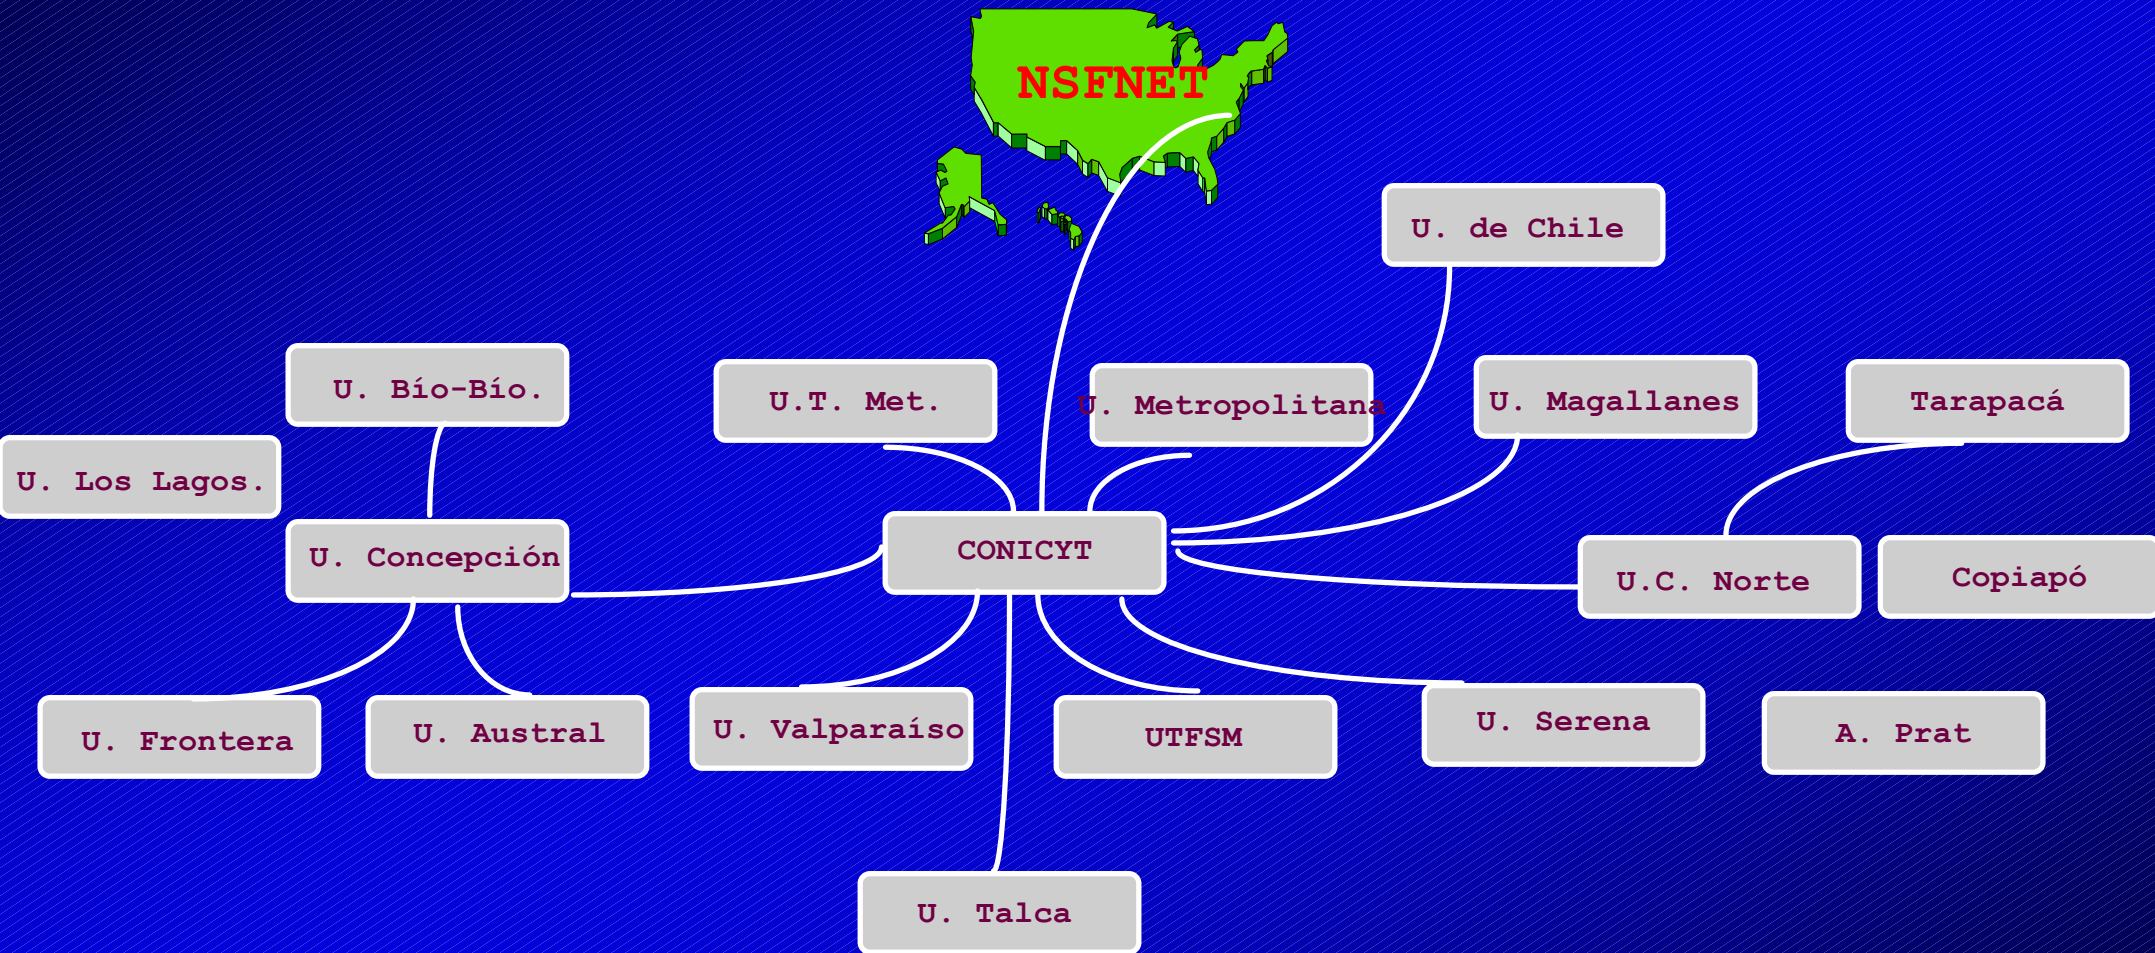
NSFNET

U. de Chile

U. Bío-Bío.

U.T. Met.

U. Metropolitana

U. Magallanes

Tarapacá

U. Los Lagos.

U. Concepción

CONICYT

U.C. Norte

Copiapó

U. Frontera

U. Austral

U. Valparaíso

UTFSM

U. Serena

A. Prat

U. Talca